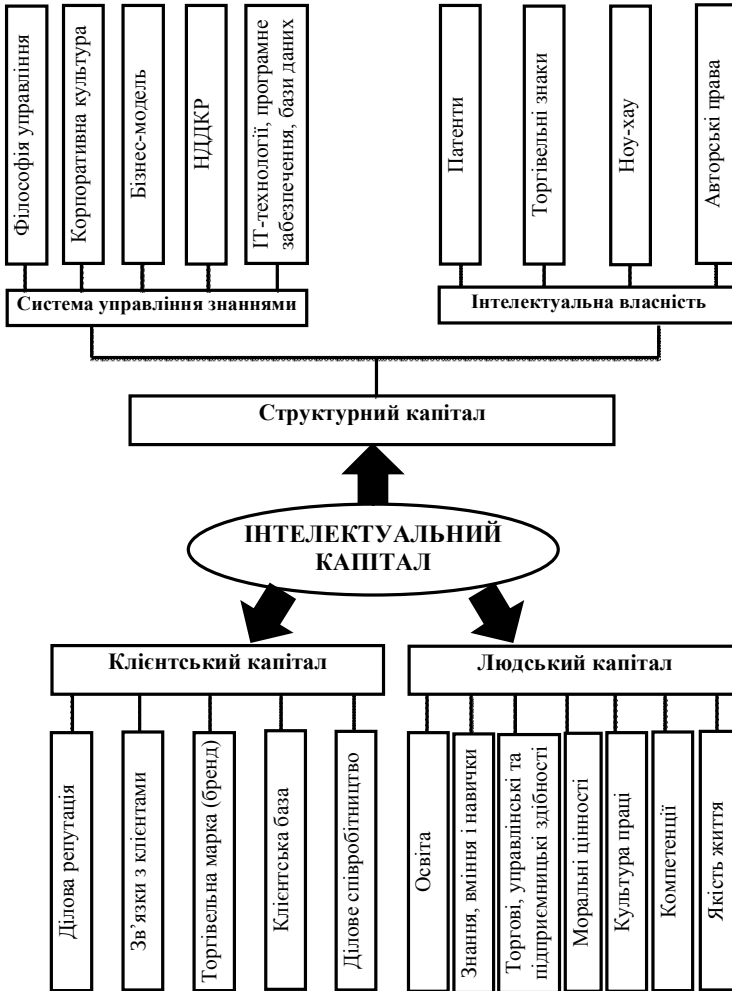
Філософія управління

Корпоративна культура

Бізнес-модель

НДДКР

ІТ-технології, програмне забезпечення, бази даних

Система управління знаннями

Патенти

Торгівельні знаки

Ноу-хау

Авторські права

Інтелектуальна власність

Структурний капітал

ІНТЕЛЕКТУАЛЬНИЙ КАПІТАЛ

Клієнтський капітал

Ділова репутація

Зв'язки з клієнтами

Торгівельна марка (бренд)

Клієнтська база

Ділове співробітництво

Людський капітал

Освіта

Знання, вміння і навички

Торгові, управлінські та підприємницькі здібності

Моральні цінності

Культура праці

Компетенції

Якість життя